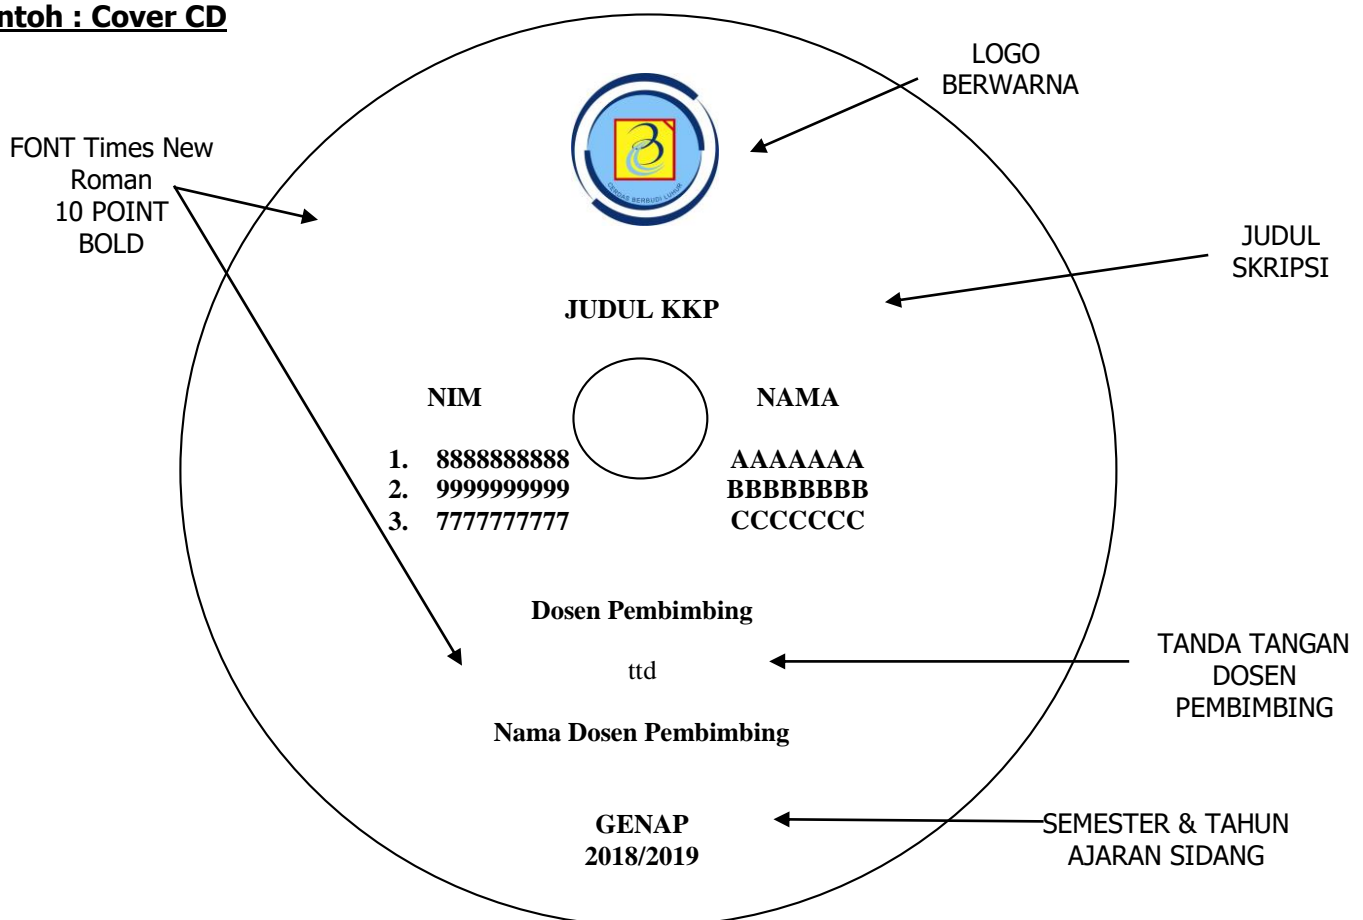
ntoh : Cover CD

LOGO BERWARNA

FONT Times New Roman 10 POINT BOLD

CINDAS BERBUDI LUHUR

JUDUL SKRIPSI

JUDUL KKP

NIM

NAMA

1. 8888888888
2. 9999999999
3. 7777777777

AAAAAAA
BBBBBBBB
CCCCCCC

Dosen Pembimbing

ttd

TANDA TANGAN DOSEN PEMBIMBING

Nama Dosen Pembimbing

GENAP
2018/2019

SEMESTER & TAHUN AJARAN SIDANG